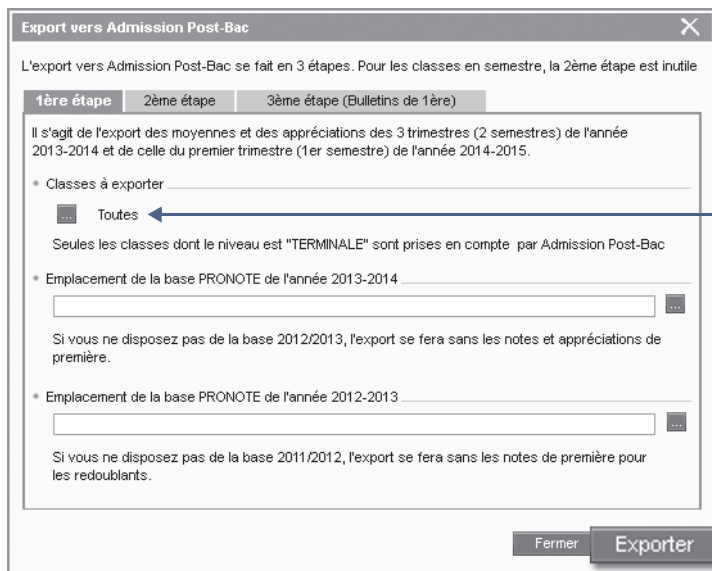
Export vers Admission Post-Bac

L'export vers Admission Post-Bac se fait en 3 étapes. Pour les classes en semestre, la 2ème étape est inutile

1ère étape | 2ème étape | 3ème étape (Bulletins de 1ère)

Il s'agit de l'export des moyennes et des appréciations des 3 trimestres (2 semestres) de l'année 2013-2014 et de celle du premier trimestre (1er semestre) de l'année 2014-2015.

Classes à exporter

... Toutes

Seules les classes dont le niveau est "TERMINALE" sont prises en compte par Admission Post-Bac

Emplacement de la base PRONOTE de l'année 2013-2014

...

Si vous ne disposez pas de la base 2012/2013, l'export se fera sans les notes et appréciations de première.

Emplacement de la base PRONOTE de l'année 2012-2013

...

Si vous ne disposez pas de la base 2011/2012, l'export se fera sans les notes de première pour les redoublants.

Fermer

Exporter